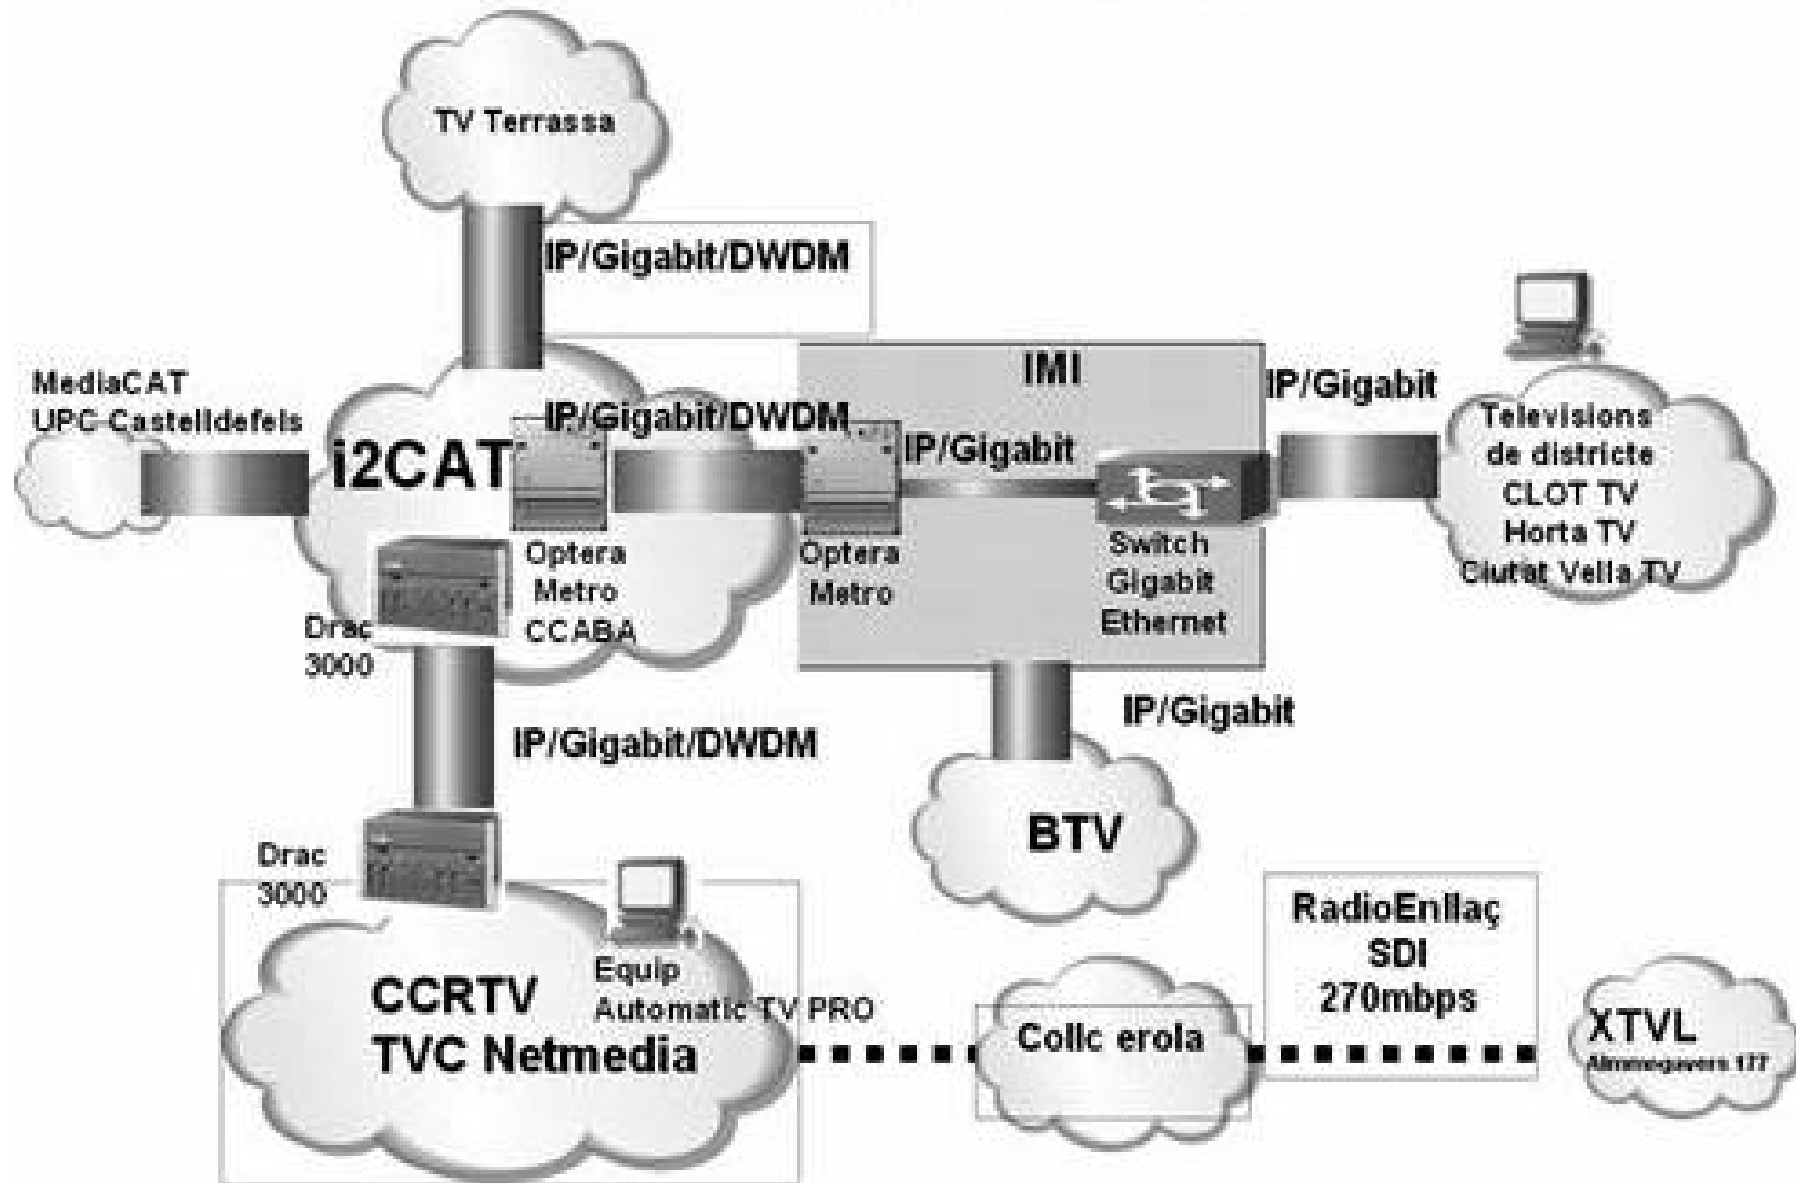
TV Terrassa

IP/Gigabit/DWDM

MediaCAT
UPC-Castelldefels

i2CAT

IP/Gigabit/DWDM

IMI

IP/Gigabit

IP/Gigabit

Televisions
de districte
CLOT TV
Horta TV
Ciutat Vella TV

Optera
Metro
CCABA

Optera
Metro

Switch
Gigabit
Ethernet

Drac
3000

IP/Gigabit

IP/Gigabit/DWDM

BTV

Drac
3000

RadioEnllaç
SDI
270mbps

Equip
Automatic TV PRO

CCRTV
TVC Netmedia

Collc erola

XTVL
Almogavers 177